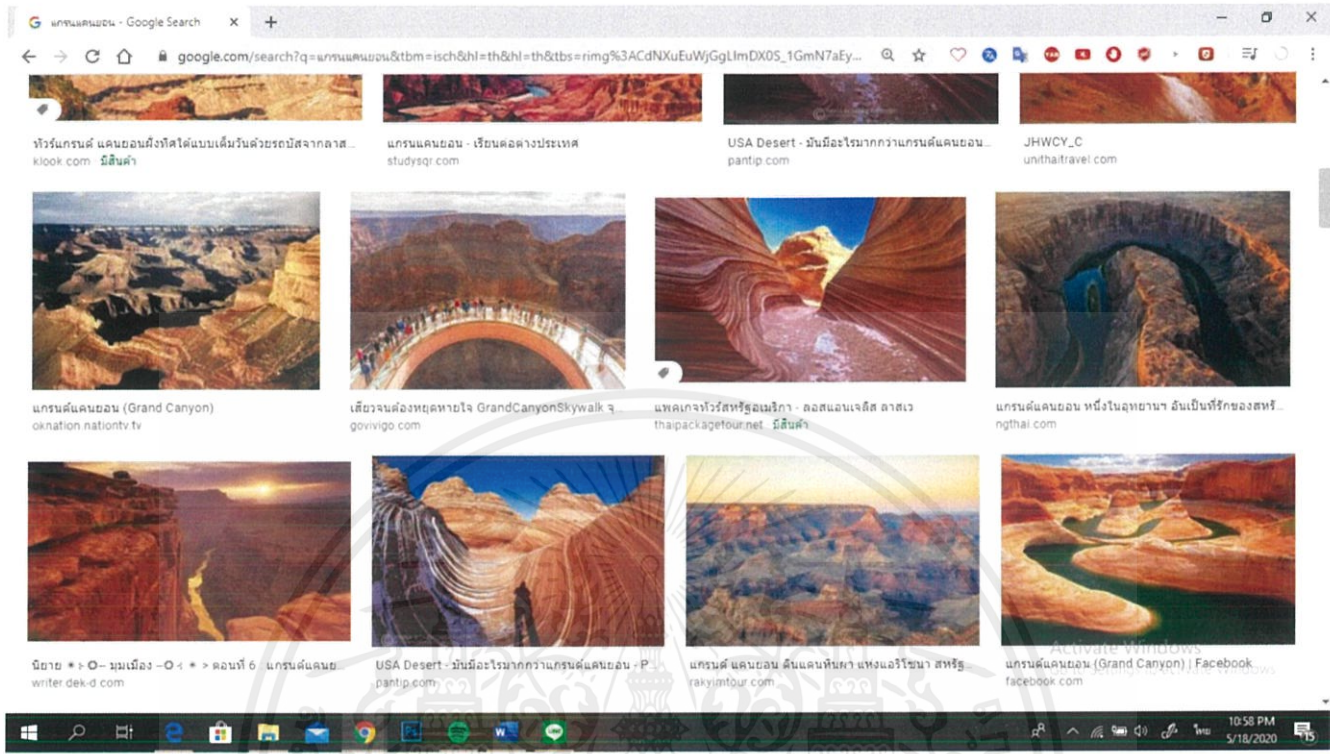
แกรนแคนยอน - Google Search × +

google.com/search?q=แกรนแคนยอน&tbm=isch&hl=th&hl=th&tbs=rimg%3ACdNXuEuWjGgLImDX0S_1GmN7aEy...

ทัวร์แกรนด์ แคนยอนฝั่งทิศใต้แบบเต็มวันด้วยรถบัสจากลาส...
klook.com มีสินค้า

แกรนแคนยอน - เรียนต่อต่างประเทศ
studysqr.com

USA Desert - มันมีอะไรมากกว่าแกรนด์แคนยอน...
pantip.com

JHWCY_C
unithaitravel.com

แกรนด์แคนยอน (Grand Canyon)
oknation.nationtv.tv

เสียวจนต้องหยุดหายใจ GrandCanyonSkywalk จ...
govivigo.com

แพคเกจทัวร์สหรัฐอเมริกา - ลอสแอนเจลิส ลาสเว
thaipackagetour.net มีสินค้า

แกรนด์แคนยอน หนึ่งในอุทยานฯ อันเป็นที่รักของสหรั...
ngthai.com

นิยาย ✳ ◦ O~ มนเมือง ~O ◦ ✳ > ตอนที่ 6 : แกรนด์แคนย...
writer.dek-d.com

USA Desert - มันมีอะไรมากกว่าแกรนด์แคนยอน - P...
pantip.com

แกรนด์ แคนยอน ดินแดนหินผา แห่งแอริโซนา สหรัฐ...
rakyimtour.com

แกรนด์แคนยอน (Grand Canyon) | Facebook
facebook.com

Activate Windows
Go to Settings to activate Windows.

ไทย 10:58 PM 5/18/2020